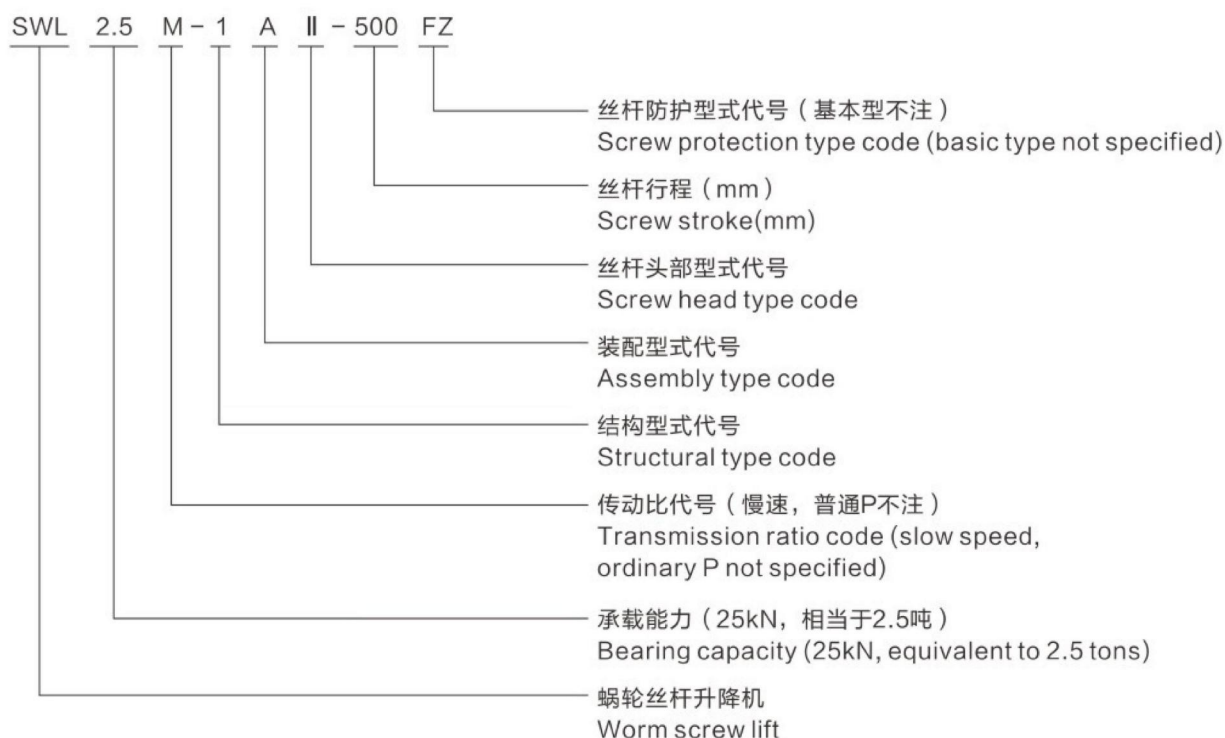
SWL 2.5 M − 1 A Ⅱ − 500 FZ

丝杆防护型式代号（基本型不注）
Screw protection type code (basic type not specified)

丝杆行程（mm）
Screw stroke(mm)

丝杆头部型式代号
Screw head type code

装配型式代号
Assembly type code

结构型式代号
Structural type code

传动比代号（慢速，普通P不注）
Transmission ratio code (slow speed, ordinary P not specified)

承载能力（25kN，相当于2.5吨）
Bearing capacity (25kN, equivalent to 2.5 tons)

蜗轮丝杆升降机
Worm screw lift